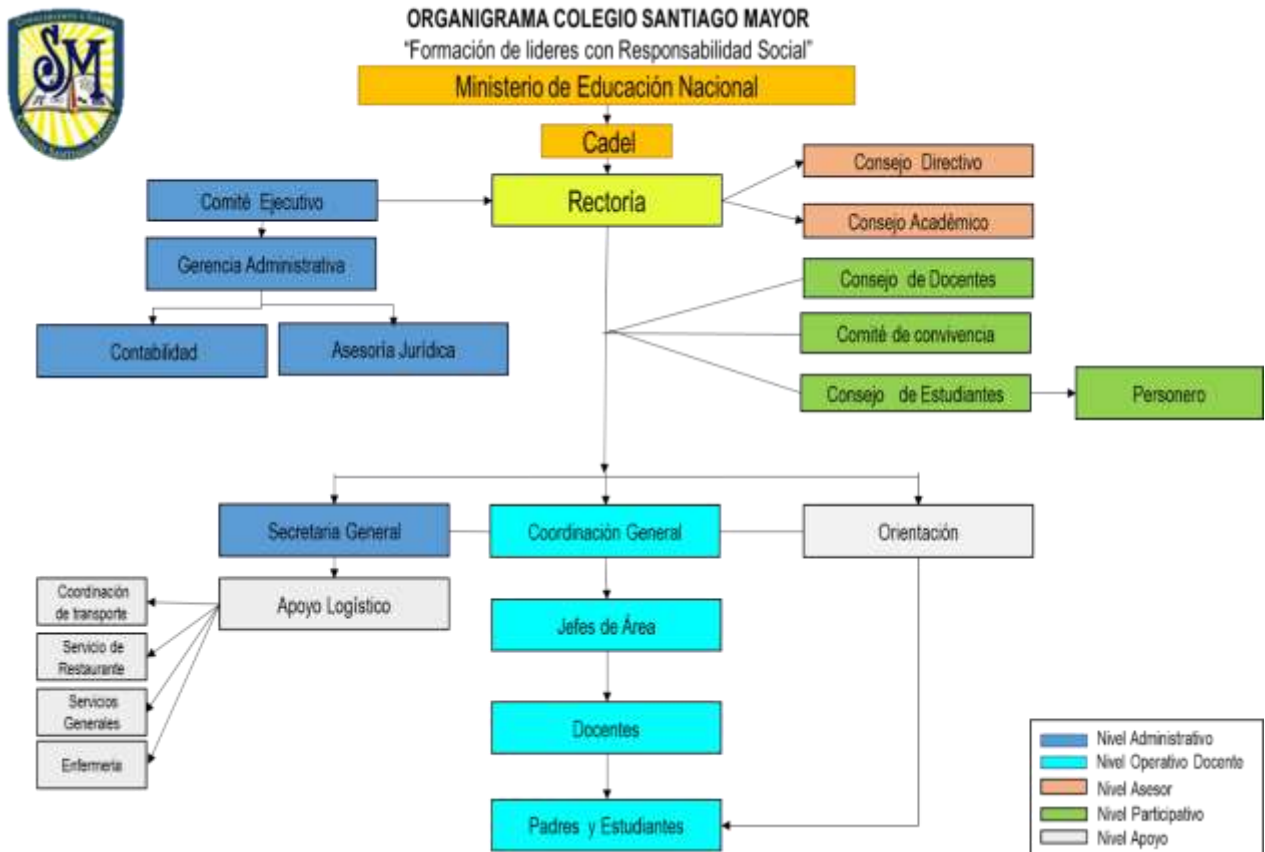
SM

ORGANIGRAMA COLEGIO SANTIAGO MAYOR

"Formación de lideres con Responsabilidad Social"

Ministerio de Educación Nacional

Cadel

Rectoría

Consejo Directivo

Consejo Académico

Comité Ejecutivo

Gerencia Administrativa

Contabilidad

Asesoría Jurídica

Consejo de Docentes

Comité de convivencia

Consejo de Estudiantes

Personero

Secretaria General

Coordinación General

Orientación

Apoyo Logístico

Coordinación de transporte

Servicio de Restaurante

Servicios Generales

Enfermería

Jefes de Área

Docentes

Padres y Estudiantes

Nivel Administrativo
Nivel Operativo Docente
Nivel Asesor
Nivel Participativo
Nivel Apoyo